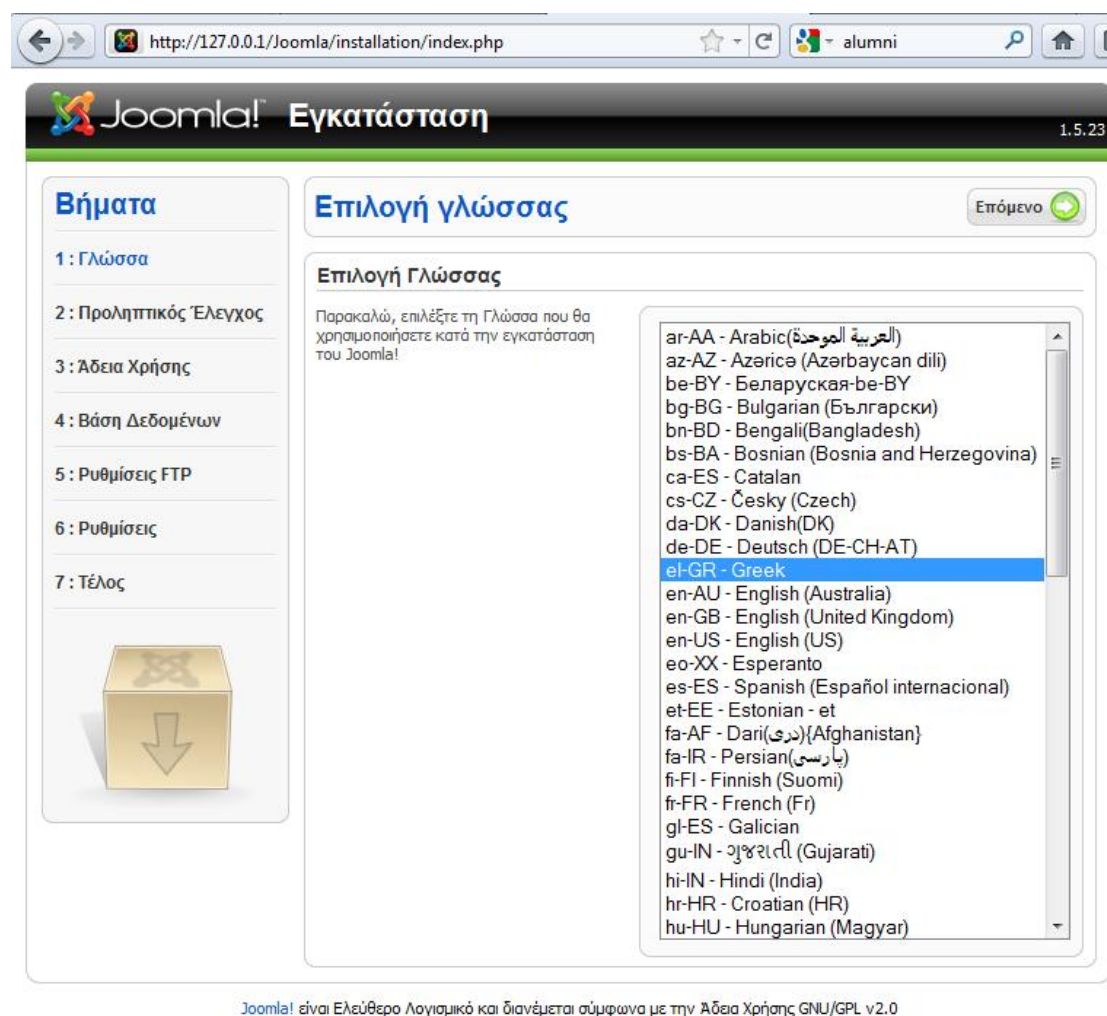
http://127.0.0.1/Joomla/installation/index.php

alumni

Joomla! Εγκατάσταση

1.5.23

Βήματα

1 : Γλώσσα

2 : Προληπτικός Έλεγχος

3 : Άδεια Χρήσης

4 : Βάση Δεδομένων

5 : Ρυθμίσεις FTP

6 : Ρυθμίσεις

7 : Τέλος

Επιλογή γλώσσας

Επόμενο

Επιλογή Γλώσσας

Παρακαλώ, επιλέξτε τη Γλώσσα που θα χρησιμοποιήσετε κατά την εγκατάσταση του Joomla!

ar-AA - Arabic(العربية الموحدة)
az-AZ - Azəricə (Azərbaycan dili)
be-BY - Беларуская-be-BY
bg-BG - Bulgarian (Български)
bn-BD - Bengali(Bangladesh)
bs-BA - Bosnian (Bosnia and Herzegovina)
ca-ES - Catalan
cs-CZ - Česky (Czech)
da-DK - Danish(DK)
de-DE - Deutsch (DE-CH-AT)
el-GR - Greek
en-AU - English (Australia)
en-GB - English (United Kingdom)
en-US - English (US)
eo-XX - Esperanto
es-ES - Spanish (Español internacional)
et-EE - Estonian - et
fa-AF - Dari(دری){Afghanistan}
fa-IR - Persian(پارسی)
fi-FI - Finnish (Suomi)
fr-FR - French (Fr)
gl-ES - Galician
gu-IN - ગુજરાતી (Gujarati)
hi-IN - Hindi (India)
hr-HR - Croatian (HR)
hu-HU - Hungarian (Magyar)

Joomla! είναι Ελεύθερο Λογισμικό και διανέμεται σύμφωνα με την Άδεια Χρήσης GNU/GPL v2.0